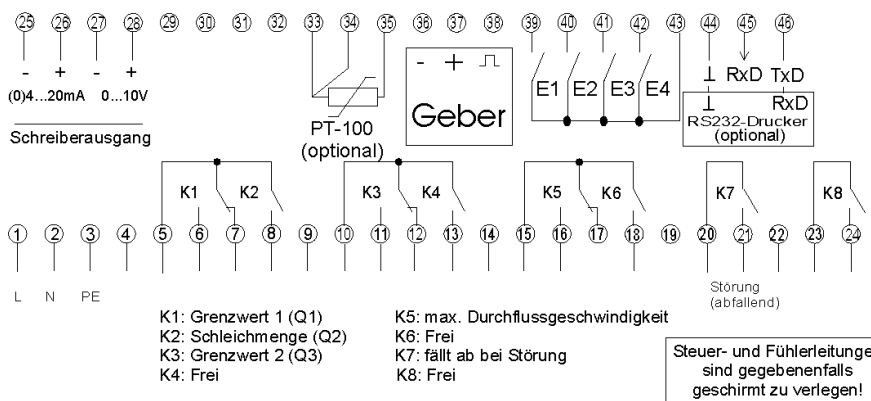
25 26 27 28 29 30 31 32 33 34 35 36 37 38 39 40 41 42 43 44 45 46

- + - +
(0)4...20mA 0...10V

Schreiberausgang

PT-100
(optional)

- + ⎍
Geber

E1 E2 E3 E4

⊥ RxD TxD
⊥ RxD
RS232-Drucker
(optional)

K1 K2 K3 K4 K5 K6 K7 K8

1 2 3 4 5 6 7 8 9 10 11 12 13 14 15 16 17 18 19 20 21 22 23 24

L N PE

Störung
(abfallend)

K1: Grenzwert 1 (Q1)
K2: Schleichmenge (Q2)
K3: Grenzwert 2 (Q3)
K4: Frei

K5: max. Durchflussgeschwindigkeit
K6: Frei
K7: fällt ab bei Störung
K8: Frei

Steuer- und Fühlerleitunge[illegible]
sind gegebenenfalls
geschirmt zu verlegen!